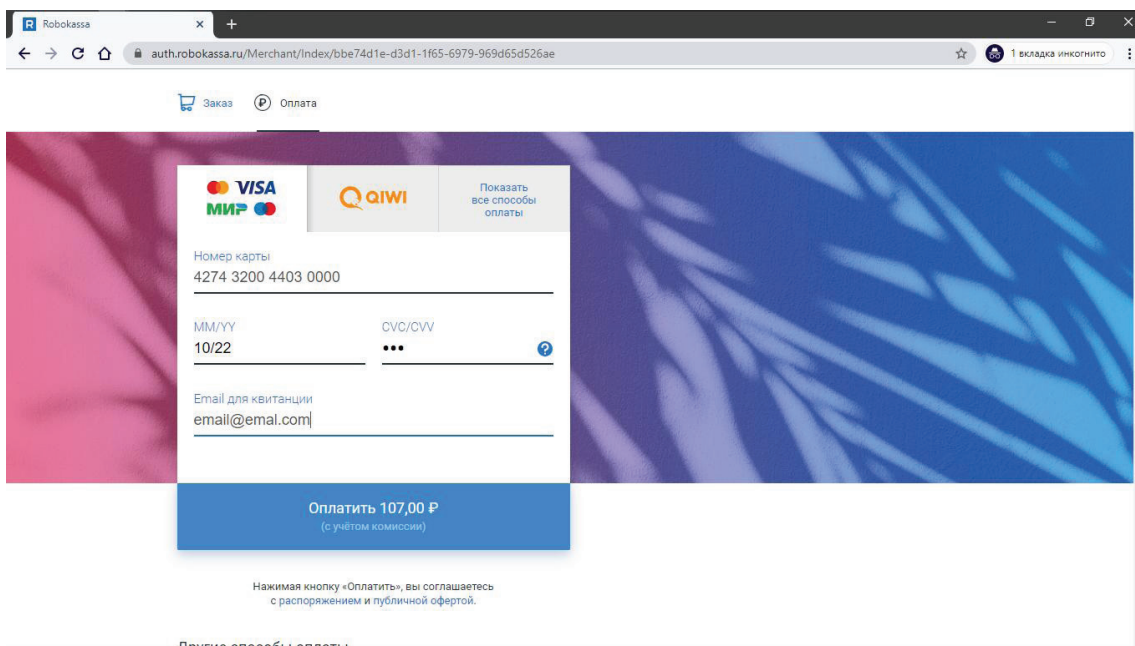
Robokassa

auth.robokassa.ru/Merchant/Index/bbe74d1e-d3d1-1f65-6979-969d65d526ae

1 вкладка инкогнито

Заказ Оплата

VISA
МИР

QIWI

Показать все способы оплаты

Номер карты
4274 3200 4403 0000

MM/YY
10/22

CVC/CVV
•••

Email для квитанции
email@emal.com

Оплатить 107,00 ₽
(с учётом комиссии)

Нажимая кнопку «Оплатить», вы соглашаетесь с распоряжением и публичной офертой.

Другие способы оплаты